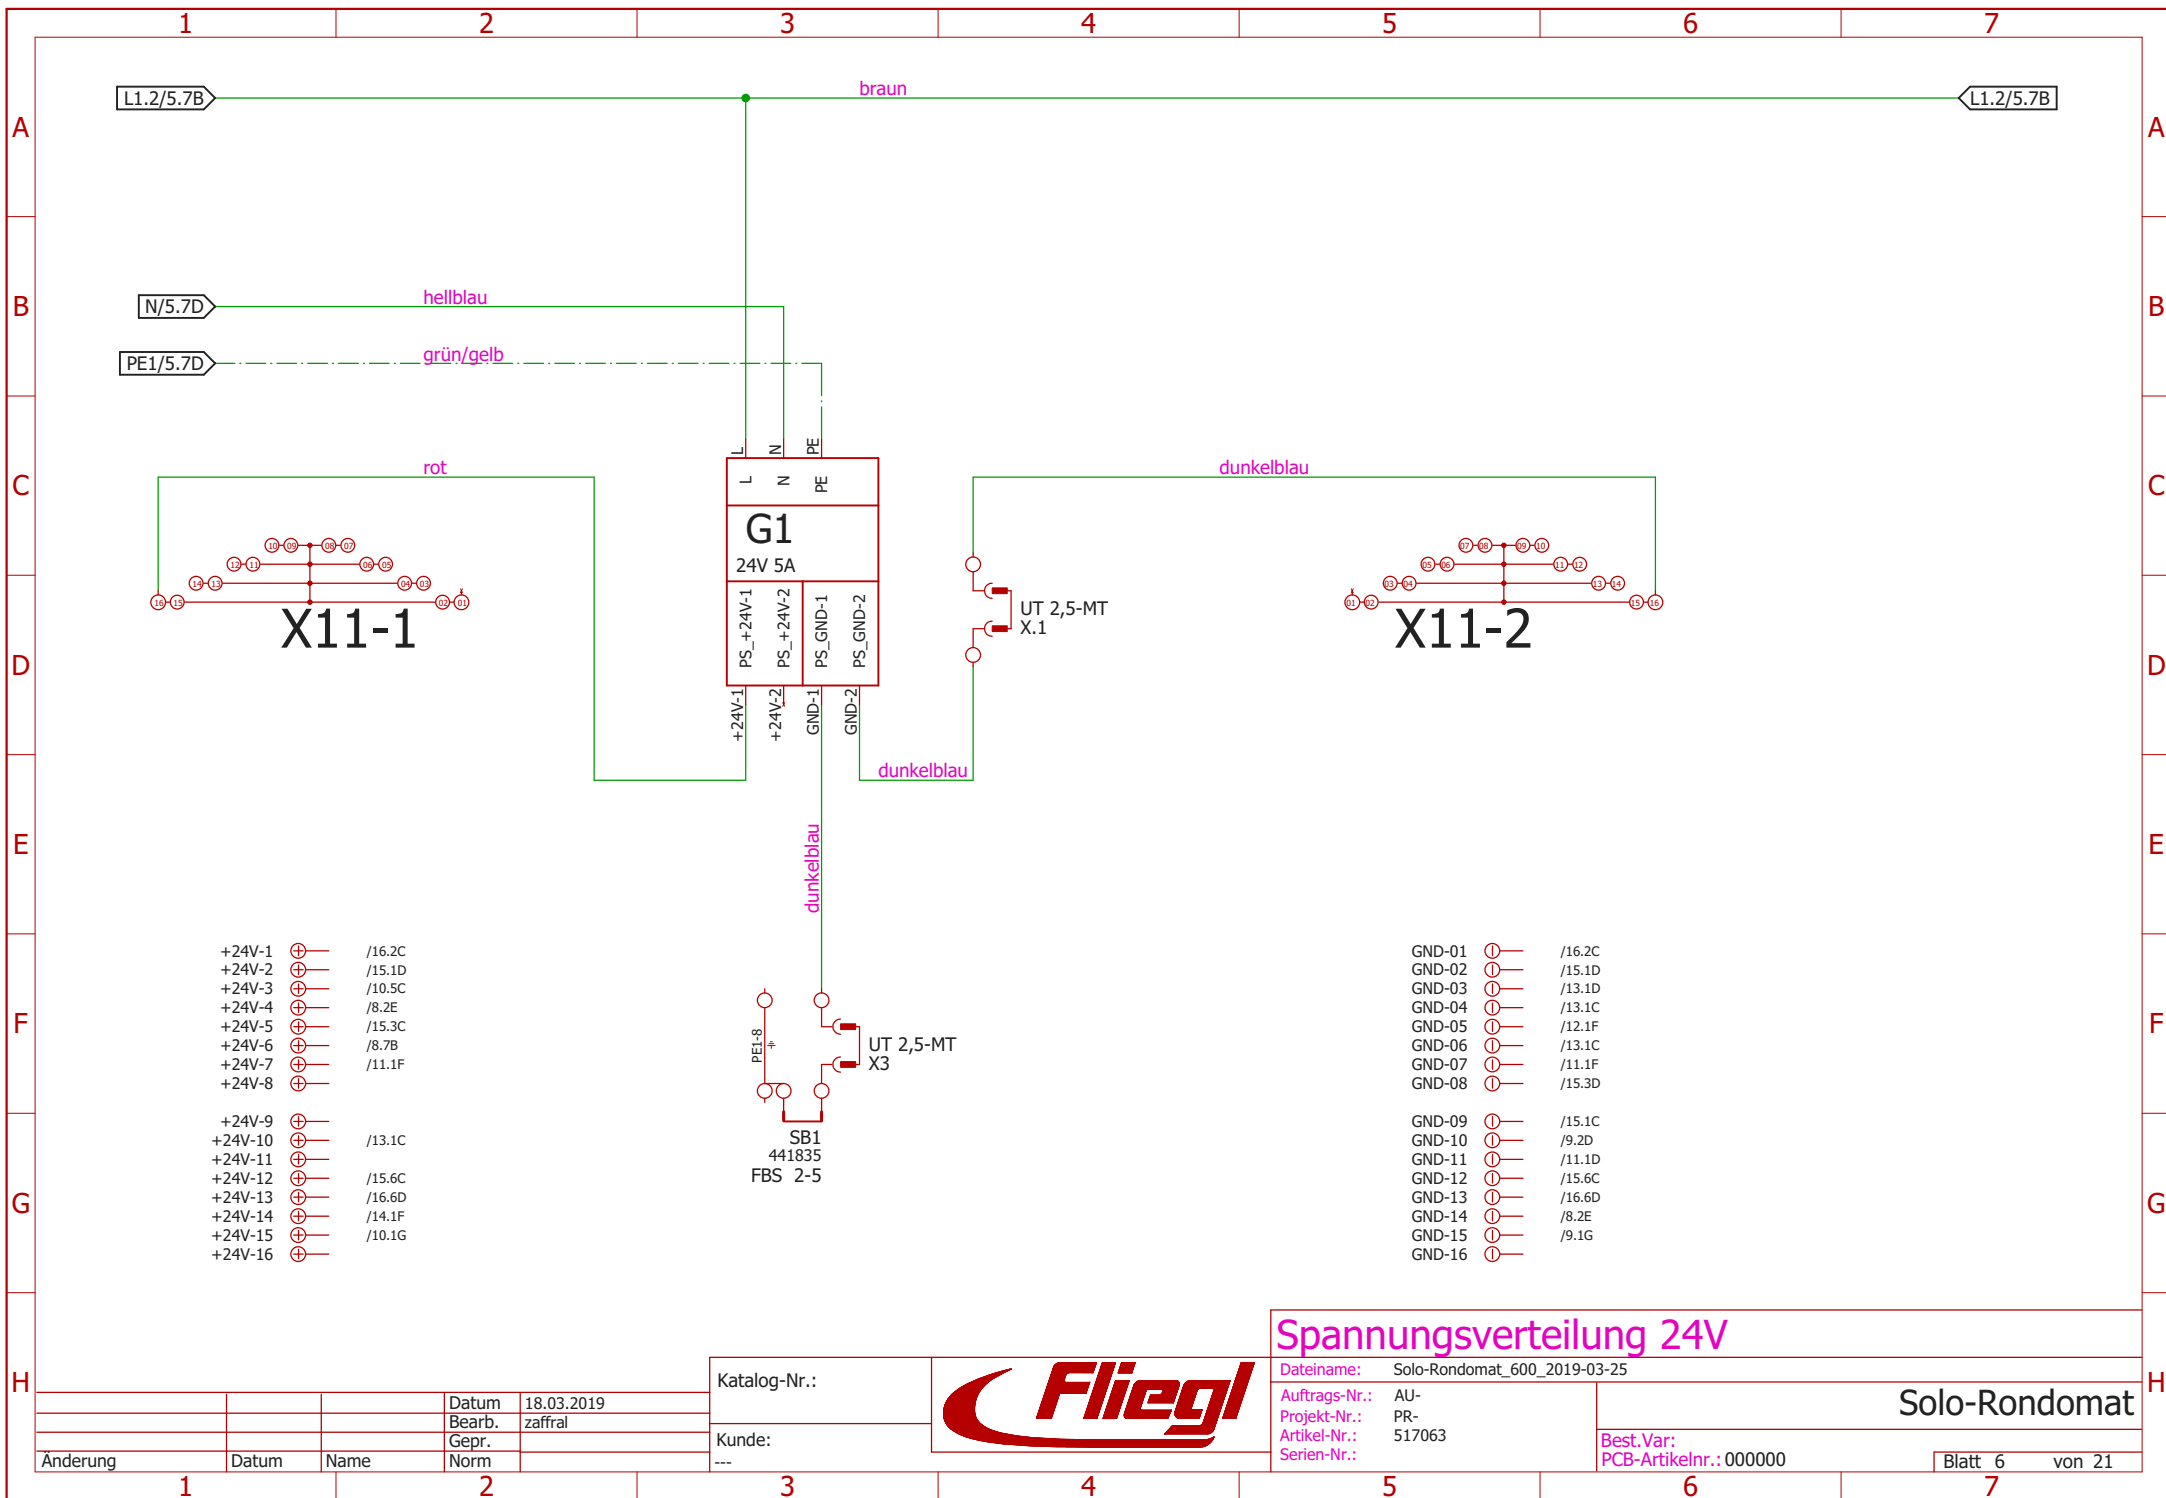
1 2 3 4 5 6 7

A B C D E F G H

L1.2/5.7B
braun
L1.2/5.7B

N/5.7D
hellblau
PE1/5.7D
grün/gelb

L N PE

rot
dunkelblau

L N PE
G1
24V 5A
PS_+24V-1 PS_+24V-2 PS_GND-1 PS_GND-2

10 09 08 07
12 11 06 05
14 13 04 03
16 15 02 01
X11-1

UT 2,5-MT
X.1

07 08 09 10
05 06 11 12
03 04 13 14
01 02 15 16
X11-2

+24V-1 +24V-2 GND-1 GND-2
dunkelblau
dunkelblau

+24V-1 /16.2C
+24V-2 /15.1D
+24V-3 /10.5C
+24V-4 /8.2E
+24V-5 /15.3C
+24V-6 /8.7B
+24V-7 /11.1F
+24V-8

+24V-9
+24V-10 /13.1C
+24V-11
+24V-12 /15.6C
+24V-13 /16.6D
+24V-14 /14.1F
+24V-15 /10.1G
+24V-16

PE1-8
UT 2,5-MT
X3
SB1
441835
FBS 2-5

GND-01 /16.2C
GND-02 /15.1D
GND-03 /13.1D
GND-04 /13.1C
GND-05 /12.1F
GND-06 /13.1C
GND-07 /11.1F
GND-08 /15.3D

GND-09 /15.1C
GND-10 /9.2D
GND-11 /11.1D
GND-12 /15.6C
GND-13 /16.6D
GND-14 /8.2E
GND-15 /9.1G
GND-16

Spannungsverteilung 24V
Dateiname: Solo-Rondomat_600_2019-03-25
Auftrags-Nr.: AU-
Projekt-Nr.: PR-
Artikel-Nr.: 517063
Serien-Nr.:
Solo-Rondomat
Best.Var:
PCB-Artikelnr.: 000000
Blatt 6 von 21

Katalog-Nr.:
Kunde:
---
Fliegl

Datum 18.03.2019
Bearb. zaffral
Gepr.
Norm
Änderung Datum Name

1 2 3 4 5 6 7